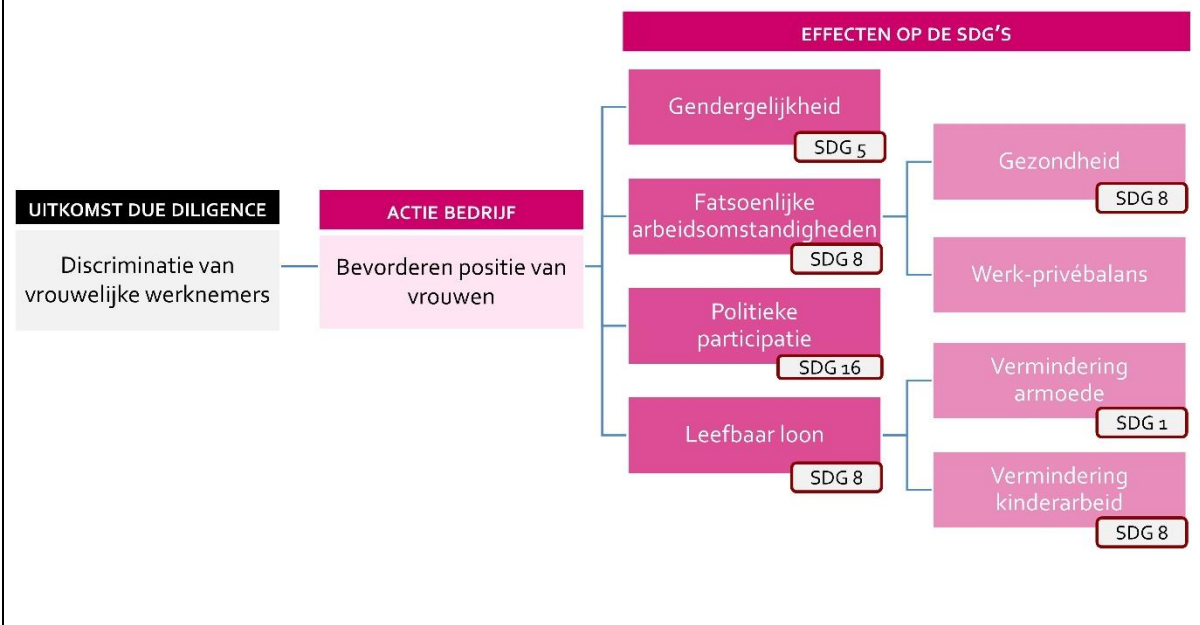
UITKOMST DUE DILIGENCE

Discriminatie van vrouwelijke werknemers

ACTIE BEDRIJF

Bevorderen positie van vrouwen

EFFECTEN OP DE SDG'S

Gendergelijkheid
SDG 5

Fatsoenlijke arbeidsomstandigheden
SDG 8

Politieke participatie
SDG 16

Leefbaar loon
SDG 8

Gezondheid
SDG 8

Werk-privébalans

Vermindering armoede
SDG 1

Vermindering kinderarbeid
SDG 8